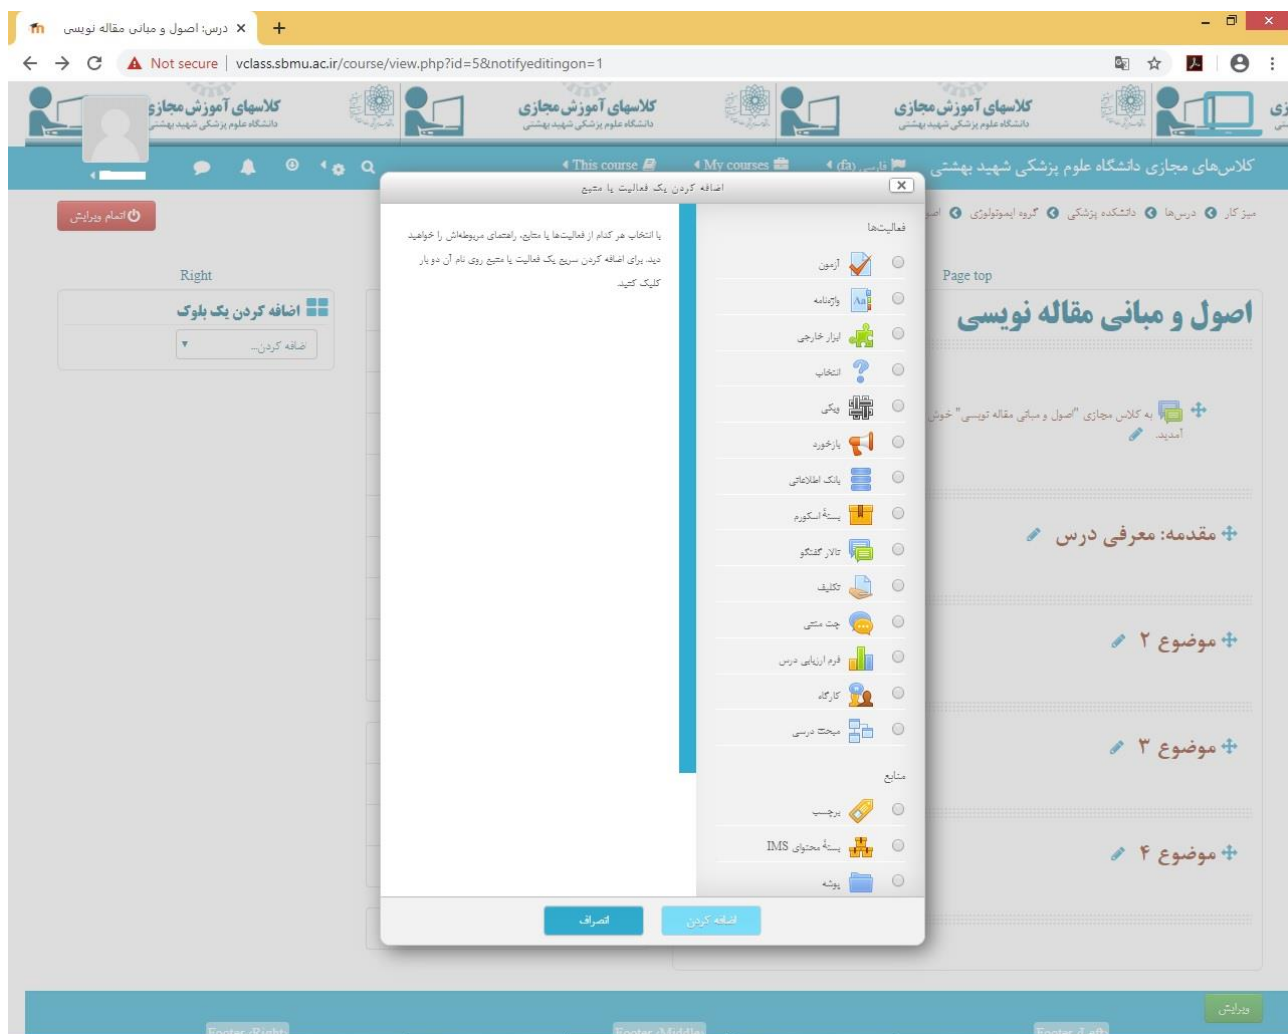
درس: اصول و مبانی مقاله نویسی ×
+

Not secure | vclass.sbmu.ac.ir/course/view.php?id=5&notifyeditingon=1

کلاسهای آموزش مجازی
دانشگاه علوم پزشکی شهید بهشتی

کلاس‌های مجازی دانشگاه علوم پزشکی شهید بهشتی
فارسی (fa)
My courses
This course

اتمام ویرایش

میز کار درس‌ها دانشکده پزشکی گروه ایمونولوژی

Right
اضافه کردن یک بلوک
اضافه کردن...

Page top
اصول و مبانی مقاله نویسی

به کلاس مجازی "اصول و مبانی مقاله نویسی" خوش آمدید.

مقدمه: معرفی درس
موضوع ۲
موضوع ۳
موضوع ۴

اضافه کردن یک فعالیت یا منبع

فعالیت‌ها
آزمون
واژه‌نامه
ابزار خارجی
انتخاب
ویکی
بازخورد
بانک اطلاعاتی
بستهٔ اسکورم
تالار گفتگو
تکلیف
چت متنی
فرم ارزیابی درس
کارگاه
مبحث درسی

منابع
برچسب
بستهٔ محتوای IMS
پوشه

با انتخاب هر کدام از فعالیت‌ها یا منابع، راهنمای مربوطه‌اش را خواهید دید. برای اضافه کردن سریع یک فعالیت یا منبع روی نام آن دو بار کلیک کنید.

اضافه کردن
انصراف

ویرایش
Footer-Right
Footer-Middle
Footer-Left